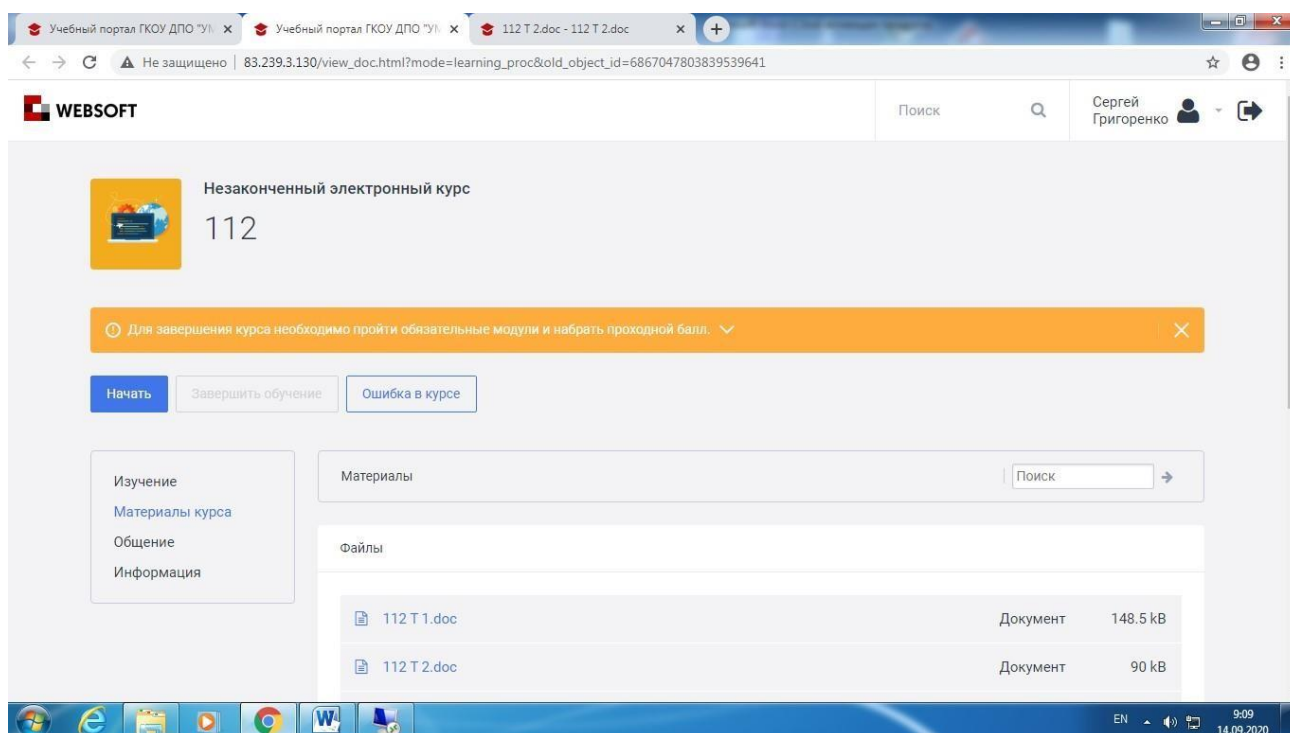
Учебный портал ГКОУ ДПО "УМ ×   Учебный портал ГКОУ ДПО "УМ ×   112 Т 2.doc - 112 Т 2.doc ×

Не защищено | 83.239.3.130/view_doc.html?mode=learning_proc&old_object_id=6867047803839539641

WEBSOFT

Поиск

Сергей Григоренко

Незаконченный электронный курс

112

Для завершения курса необходимо пройти обязательные модули и набрать проходной балл.

Начать   Завершить обучение   Ошибка в курсе

Изучение
Материалы курса
Общение
Информация

Материалы

Поиск

Файлы

| | | |
|---|---|---|
| 112 Т 1.doc | Документ | 148.5 kB |
| 112 Т 2.doc | Документ | 90 kB |

EN 9:09 14.09.2020